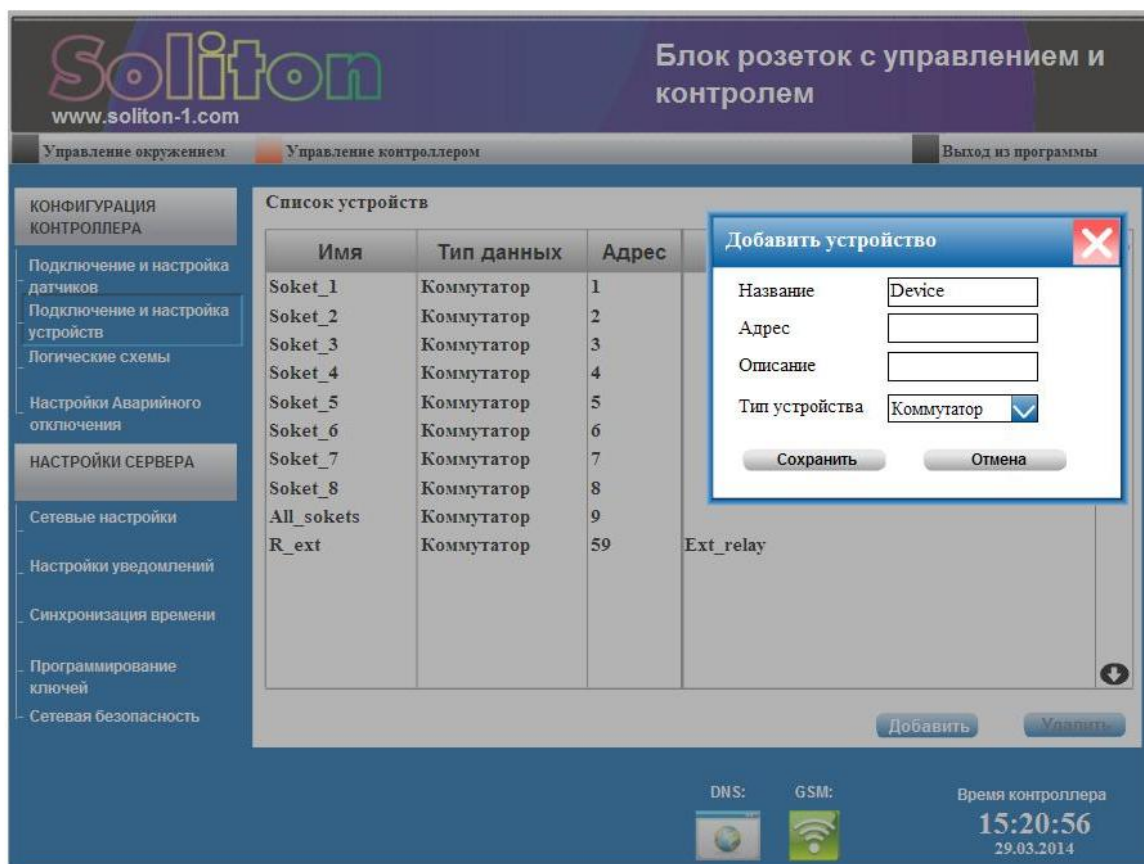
Soliton
www.soliton-1.com

Блок розеток с управлением и контролем

Управление окружением
Управление контроллером
Выход из программы

КОНФИГУРАЦИЯ КОНТРОЛЛЕРА
Подключение и настройка датчиков
Подключение и настройка устройств
Логические схемы
Настройки Аварийного отключения
НАСТРОЙКИ СЕРВЕРА
Сетевые настройки
Настройки уведомлений
Синхронизация времени
Программирование ключей
Сетевая безопасность

Список устройств

| Имя | Тип данных | Адрес | |
|---|---|---|---|
| Soket_1 | Коммутатор | 1 | |
| Soket_2 | Коммутатор | 2 | |
| Soket_3 | Коммутатор | 3 | |
| Soket_4 | Коммутатор | 4 | |
| Soket_5 | Коммутатор | 5 | |
| Soket_6 | Коммутатор | 6 | |
| Soket_7 | Коммутатор | 7 | |
| Soket_8 | Коммутатор | 8 | |
| All_sokets | Коммутатор | 9 | |
| R_ext | Коммутатор | 59 | Ext_relay |

Добавить устройство
Название Device
Адрес
Описание
Тип устройства Коммутатор
Сохранить
Отмена

Добавить
Удалить

DNS:
GSM:
Время контроллера
15:20:56
29.03.2014